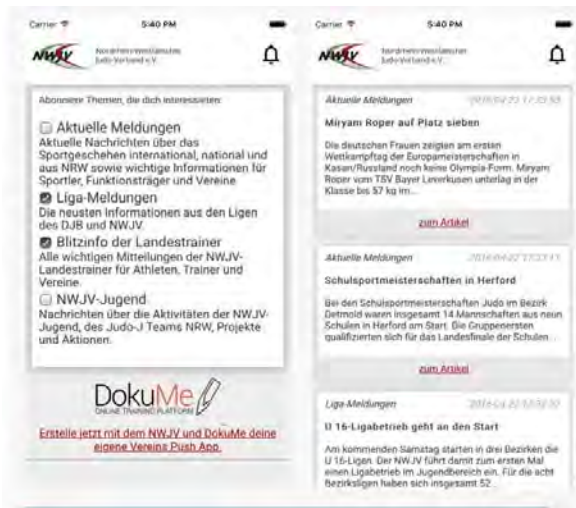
Carrier 5:40 PM

NWJV Nordrhein-Westfälischer Judo-Verband e.V.

Abonniere Themen, die dich interessieren:

Aktuelle Meldungen
Aktuelle Nachrichten über das Sportgeschehen international, national und aus NRW sowie wichtige Informationen für Sportler, Funktionsträger und Vereine

Liga-Meldungen
Die neusten Informationen aus den Ligen des DJB und NWJV.

Blitzinfo der Landestrainer
Alle wichtigen Mitteilungen der NWJV-Landestrainer für Athleten, Trainer und Vereine

NWJV-Jugend
Nachrichten über die Aktivitäten der NWJV-Jugend, des Judo-J Teams NRW, Projekte und Aktionen.

DokuMe
ONLINE TRAINING PLATFORM

Erstelle jetzt mit dem NWJV und DokuMe deine eigene Vereins Push App.

Carrier 5:40 PM

NWJV Nordrhein-Westfälischer Judo-Verband e.V.

Aktuelle Meldungen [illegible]

Miryam Roper auf Platz sieben

Die deutschen Frauen zeigten am ersten Wettkampftag der Europameisterschaften in Kasan/Russland noch keine Olympia-Form. Miryam Roper vom TSV Bayer Leverkusen unterlag in der Klasse bis 57 kg im...

zum Artikel

Aktuelle Meldungen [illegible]

Schulsportmeisterschaften in Herford

Bei den Schulsportmeisterschaften Judo im Bezirk Detmold waren insgesamt 14 Mannschaften aus neun Schulen in Herford am Start. Die Gruppenersten qualifizierten sich für das Landesfinale der Schulen...

zum Artikel

Liga-Meldungen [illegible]

U 16-Ligabetrieb geht an den Start

Am kommenden Samstag starten in drei Bezirken die U 16-Ligen. Der NWJV führt damit zum ersten Mal einen Ligabetrieb im Jugendbereich ein. Für die acht Bezirksligen haben sich insgesamt 52...